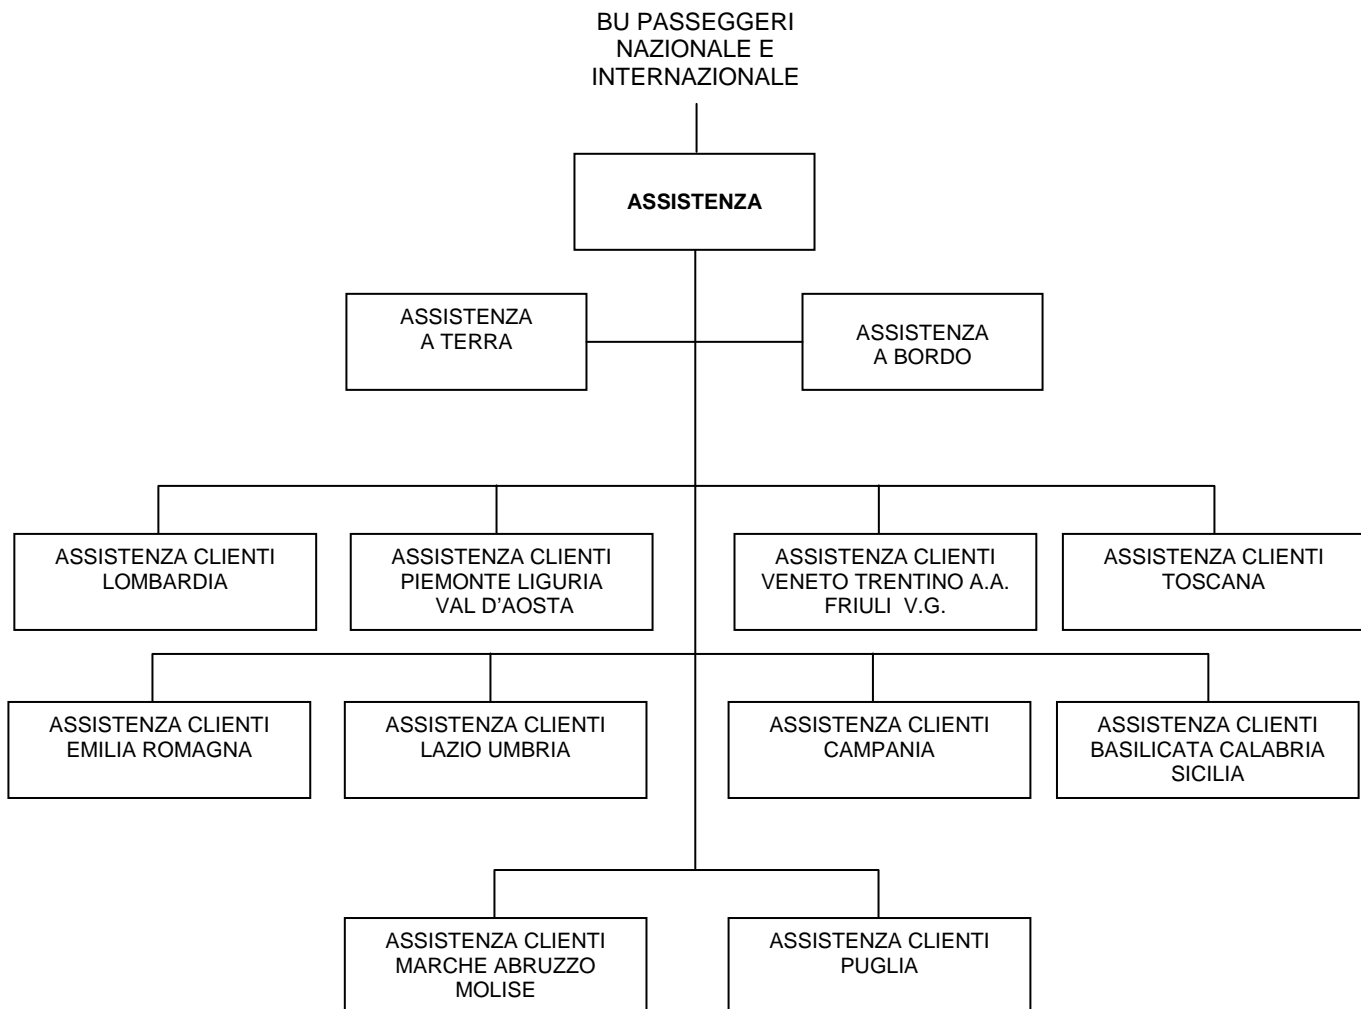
BU PASSEGGERI
NAZIONALE E
INTERNAZIONALE

ASSISTENZA

ASSISTENZA
A TERRA

ASSISTENZA
A BORDO

ASSISTENZA CLIENTI
LOMBARDIA

ASSISTENZA CLIENTI
PIEMONTE LIGURIA
VAL D'AOSTA

ASSISTENZA CLIENTI
VENETO TRENTINO A.A.
FRIULI V.G.

ASSISTENZA CLIENTI
TOSCANA

ASSISTENZA CLIENTI
EMILIA ROMAGNA

ASSISTENZA CLIENTI
LAZIO UMBRIA

ASSISTENZA CLIENTI
CAMPANIA

ASSISTENZA CLIENTI
BASILICATA CALABRIA
SICILIA

ASSISTENZA CLIENTI
MARCHE ABRUZZO
MOLISE

ASSISTENZA CLIENTI
PUGLIA